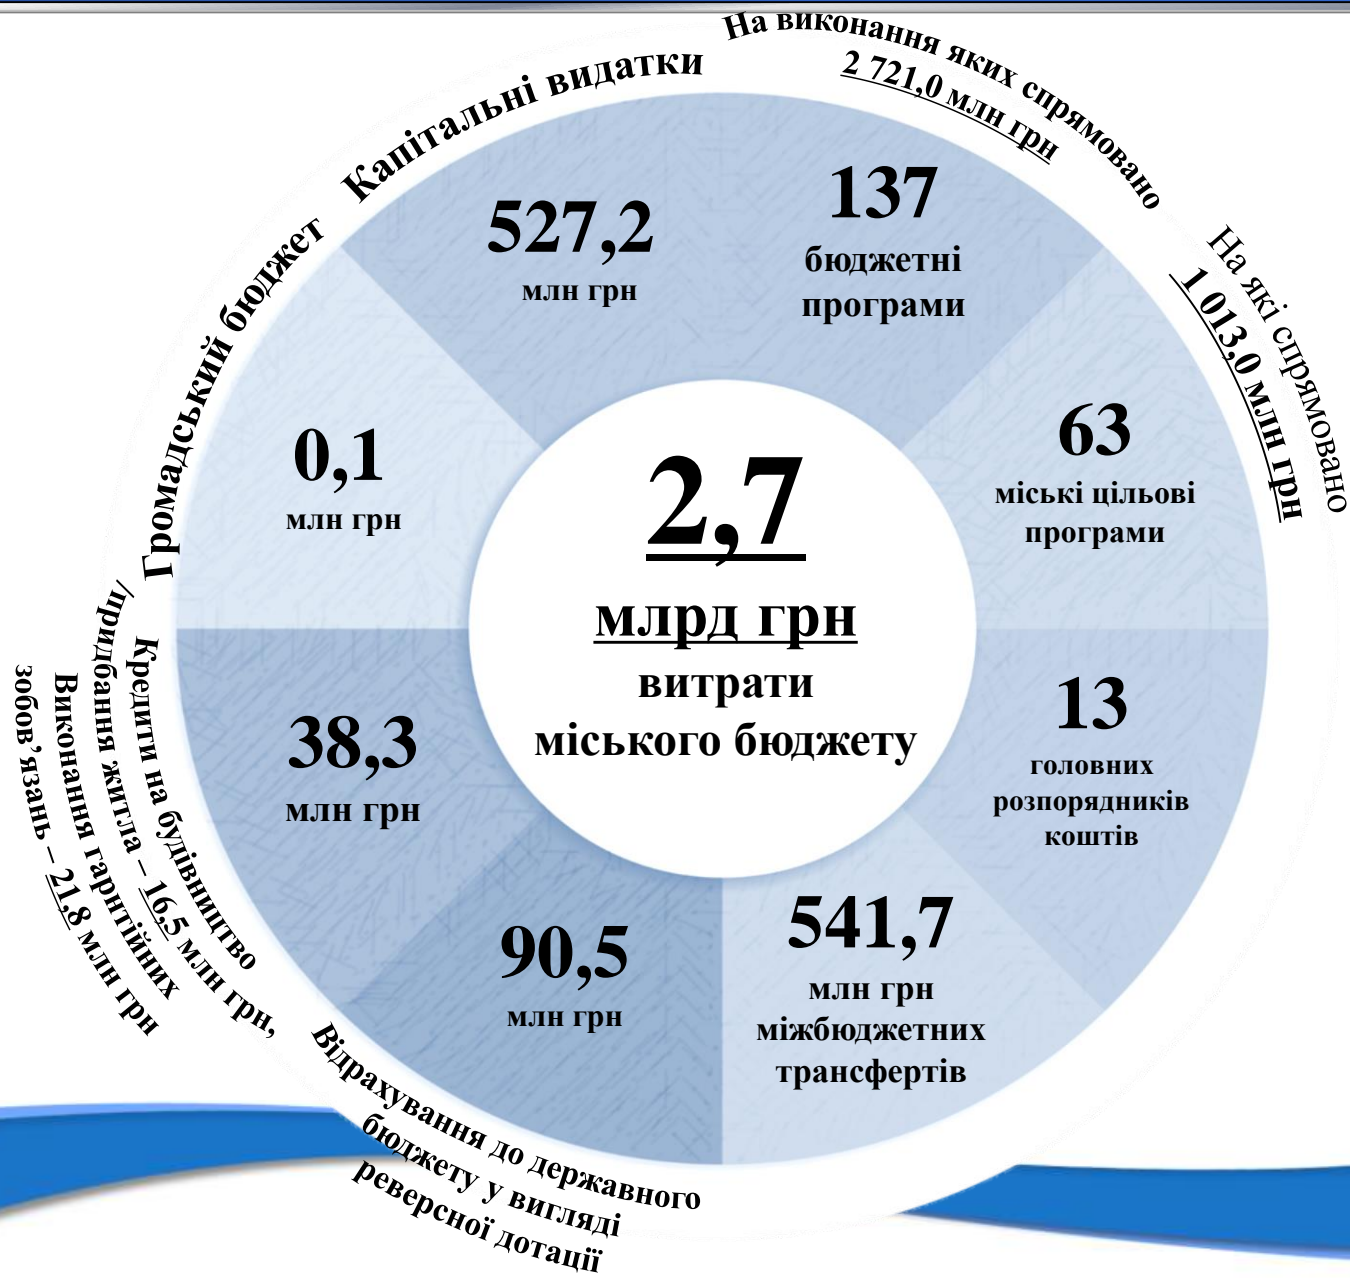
Громадський бюджет

Капітальні видатки

На виконання яких спрямовано 2 721,0 млн грн

На які спрямовано 1 013,0 млн грн

527,2 млн грн

137 бюджетні програми

0,1 млн грн

63 міські цільові програми

2,7 млрд грн витрати міського бюджету

38,3 млн грн

13 головних розпорядників коштів

90,5 млн грн

541,7 млн грн міжбюджетних трансфертів

Кредити на будівництво / придбання житла – 16,5 млн грн, Виконання гарнтійних зобов'язань – 21,8 млн грн

Відрахування до державного бюджету у вигляді реверсної дотації